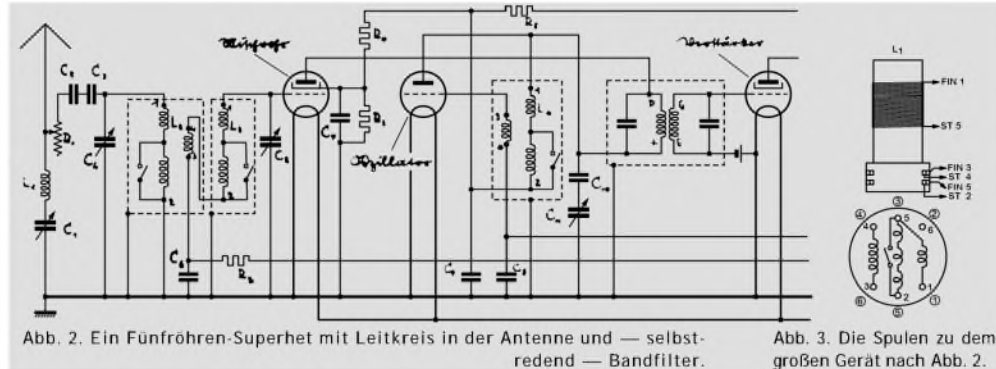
Mischrohr

Oszillator

Vorstärker

$L_1$

FIN 1

ST 5

FIN 3
ST 4
FIN 5
ST 2

Abb. 2. Ein Fünfröhren-Superhet mit Leitkreis in der Antenne und — selbstredend — Bandfilter.

Abb. 3. Die Spulen zu dem großen Gerät nach Abb. 2.